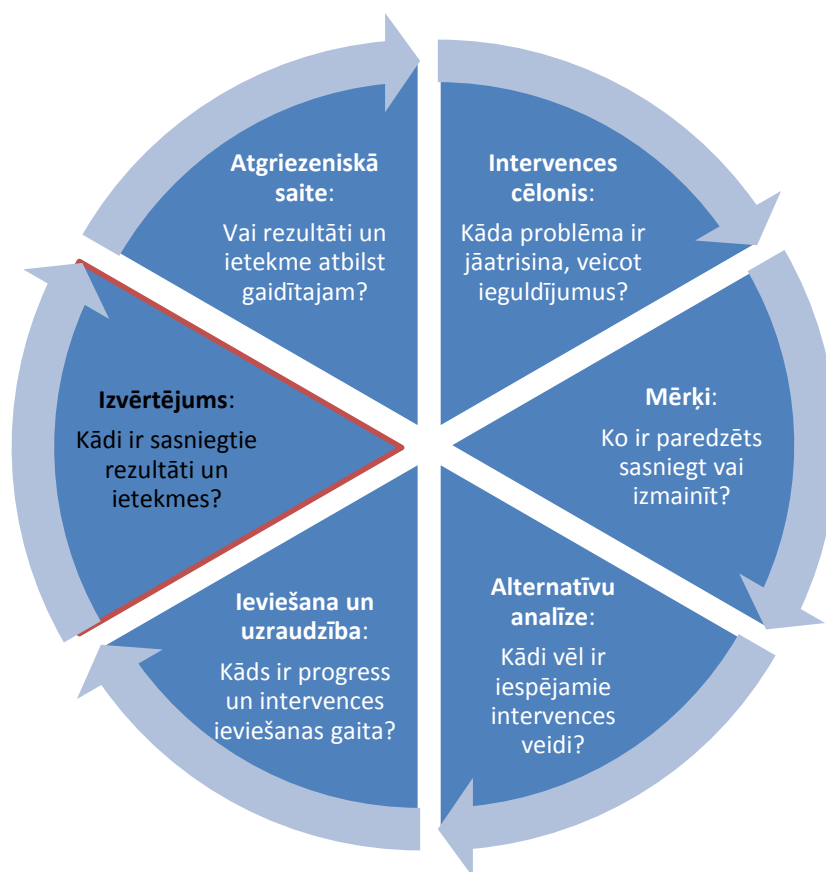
Atgriezeniskā saite:
Vai rezultāti un ietekme atbilst gaidītajam?

Intervences cēlonis:
Kāda problēma ir jāatrisina, veicot ieguldījumus?

Mērķi:
Ko ir paredzēts sasniegt vai izmainīt?

Alternatīvu analīze:
Kādi vēl ir iespējamie intervences veidi?

Ieviešana un uzraudzība:
Kāds ir progress un intervences ieviešanas gaita?

Izvērtējums:
Kādi ir sasniegtie rezultāti un ietekmes?